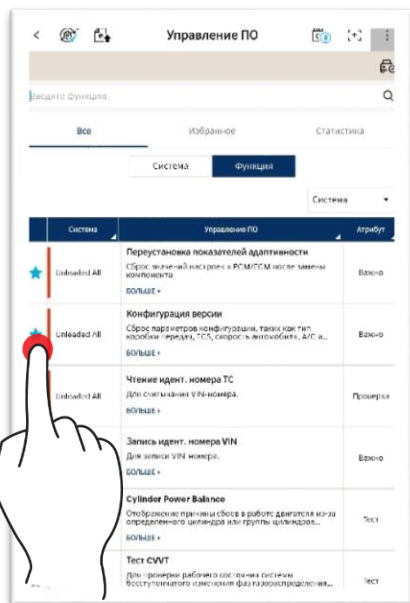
Управление ПО

Введите функцию.

Все
Избранное
Статистика

Система
Функция

Система

| | Система | Управление ПО | Атрибут |
|---|---|---|---|
| | Unleaded All | Переустановка показателей адаптивности<br>Сброс значений настроек в PCM/TCM после замены компонента<br>БОЛЬШЕ + | Важно |
| | Unleaded All | Конфигурация версии<br>Сброс параметров конфигурации, таких как тип коробки передач, TCS, скорость автомобиля, A/C и...<br>БОЛЬШЕ + | Важно |
| | Unleaded All | Чтение идент. номера ТС<br>Для считывания VIN-номера.<br>БОЛЬШЕ + | Проверка |
| | Unleaded All | Запись идент. номера VIN<br>Для записи VIN номера.<br>БОЛЬШЕ + | Важно |
| | | Cylinder Power Balance<br>Отображение причины сбоев в работе двигателя из-за определенного цилиндра или группы цилиндров...<br>БОЛЬШЕ + | Тест |
| | | Тест CVVT<br>Для проверки рабочего состояния системы бесступенчатого изменения фаз газораспределения...<br>БОЛЬШЕ + | Тест |